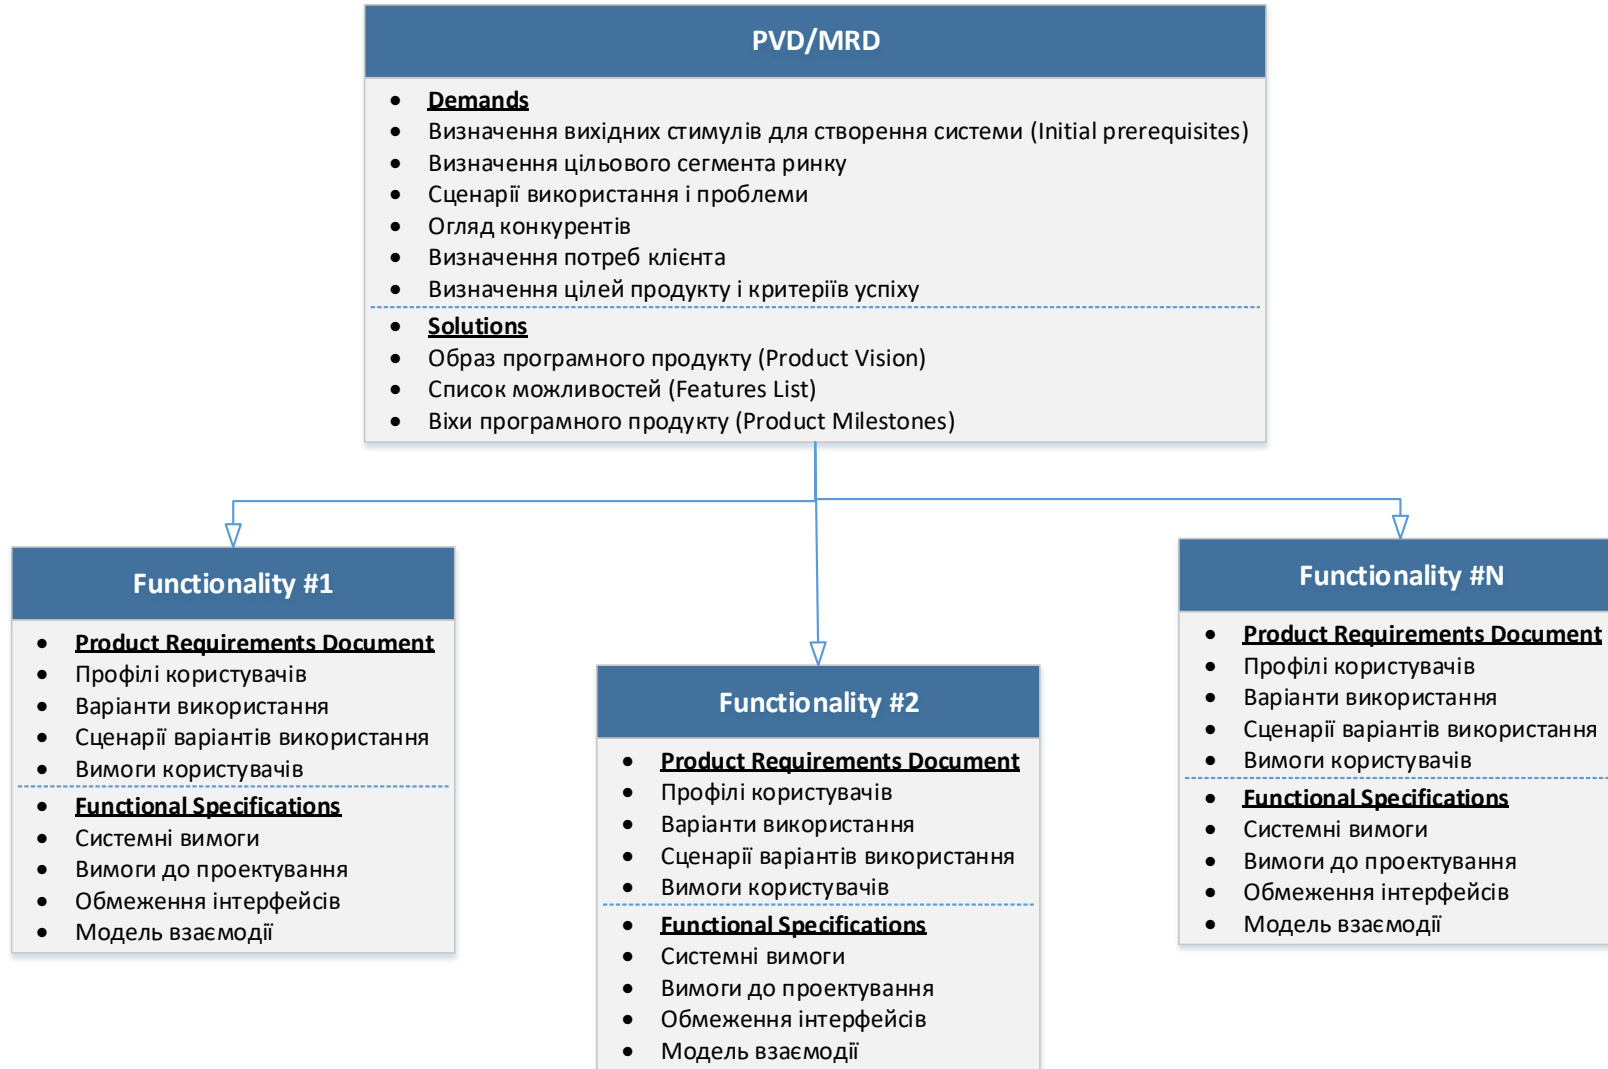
PVD/MRD

- Demands
- Визначення вихідних стимулів для створення системи (Initial prerequisites)
- Визначення цільового сегмента ринку
- Сценарії використання і проблеми
- Огляд конкурентів
- Визначення потреб клієнта
- Визначення цілей продукту і критеріїв успіху

- Solutions
- Образ програмного продукту (Product Vision)
- Список можливостей (Features List)
- Віхи програмного продукту (Product Milestones)

Functionality #1

- Product Requirements Document
- Профілі користувачів
- Варіанти використання
- Сценарії варіантів використання
- Вимоги користувачів

- Functional Specifications
- Системні вимоги
- Вимоги до проектування
- Обмеження інтерфейсів
- Модель взаємодії

Functionality #2

- Product Requirements Document
- Профілі користувачів
- Варіанти використання
- Сценарії варіантів використання
- Вимоги користувачів

- Functional Specifications
- Системні вимоги
- Вимоги до проектування
- Обмеження інтерфейсів
- Модель взаємодії

Functionality #N

- Product Requirements Document
- Профілі користувачів
- Варіанти використання
- Сценарії варіантів використання
- Вимоги користувачів

- Functional Specifications
- Системні вимоги
- Вимоги до проектування
- Обмеження інтерфейсів
- Модель взаємодії